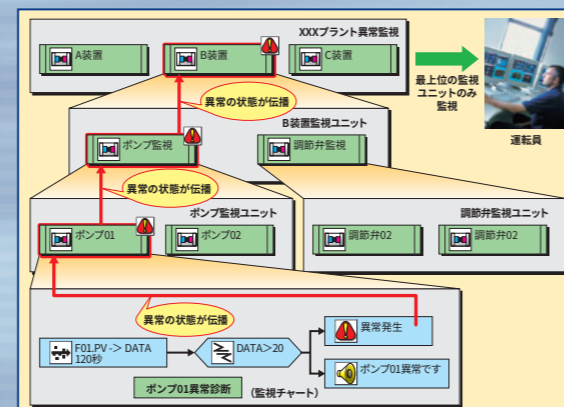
XXXプラント異常監視

A装置

B装置

C装置

最上位の監視ユニットのみ監視

運転員

異常の状態が伝播

B装置監視ユニット

ポンプ監視

調節弁監視

異常の状態が伝播

ポンプ監視ユニット

調節弁監視ユニット

ポンプ01

ポンプ02

調節弁02

調節弁02

異常の状態が伝播

異常発生

F01.PV -> DATA 120秒

DATA>20

ポンプ01異常です

ポンプ01異常診断

（監視チャート）